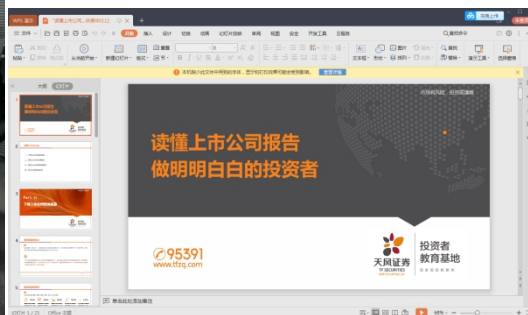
WPS 演示
读懂上市公司...投资者02.11
开始
插入
设计
切换
动画
幻灯片放映
审阅
视图
安全
开发工具
云服务
查找命令
大纲
幻灯片
新建幻灯片
当前为只读文件
读懂上市公司报告
做明明白白的投资者
95391
www.tfzq.com
天风证券
TF SECURITIES
投资者
教育基地
单击此处添加备注
幻灯片 1 / 20
Office 主题